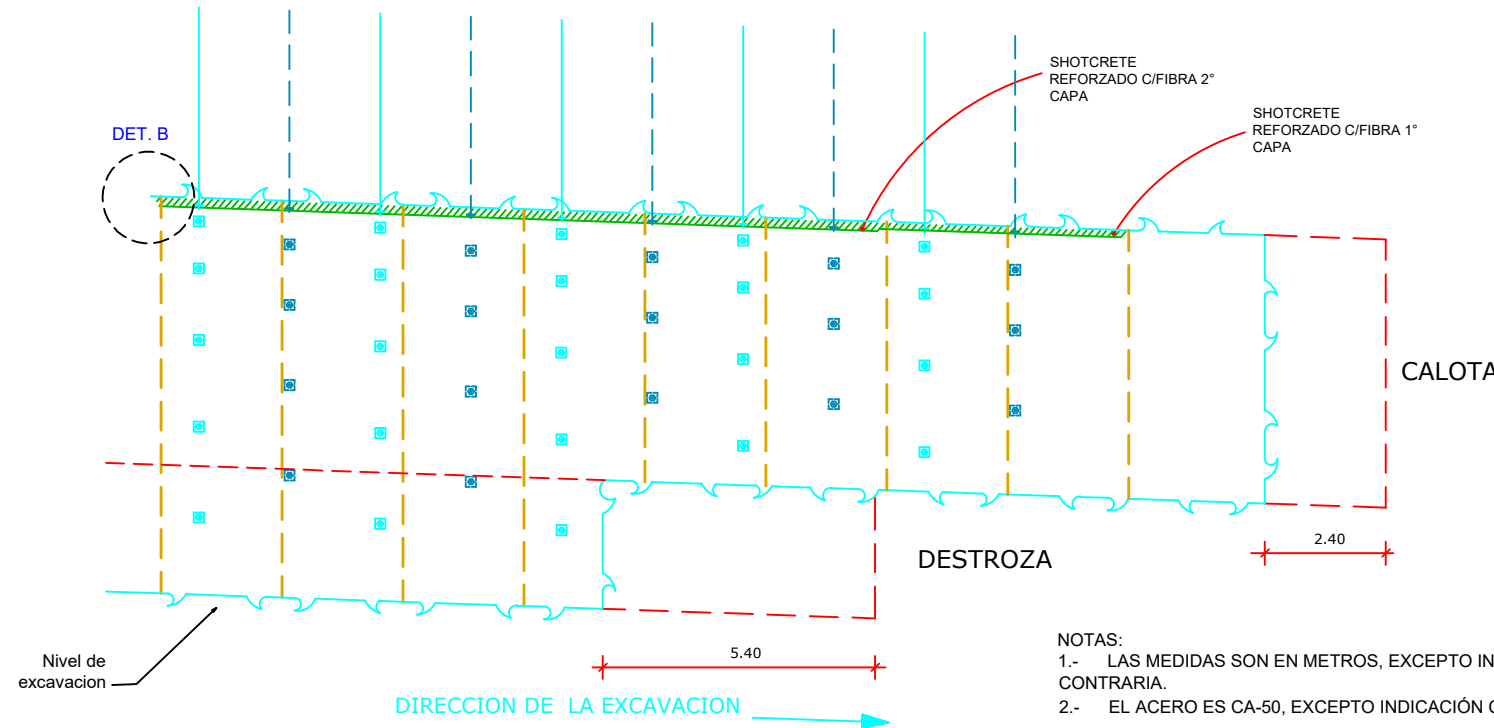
SHOTCRETE REFORZADO C/FIBRA 2° CAPA

SHOTCRETE REFORZADO C/FIBRA 1° CAPA

DET. B

CALOTA

DESTROZA

2.40

5.40

Nivel de excavacion

DIRECCION DE LA EXCAVACION

NOTAS:
1.- LAS MEDIDAS SON EN METROS, EXCEPTO IN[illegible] CONTRARIA.
2.- EL ACERO ES CA-50, EXCEPTO INDICACIÓN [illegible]